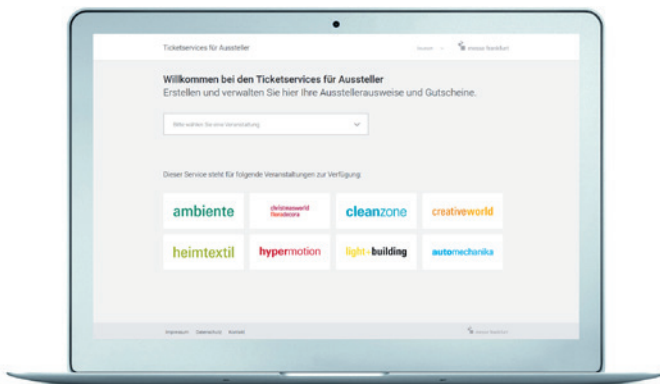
Ticketservices für Aussteller

Deutsch

messe frankfurt

Willkommen bei den Ticketservices für Aussteller

Erstellen und verwalten Sie hier Ihre Ausstellerausweise und Gutscheine.

Bitte wählen Sie eine Veranstaltung

Dieser Service steht für folgende Veranstaltungen zur Verfügung:

ambiente

christmasworld floradecora

cleanzone

creativeworld

heimtextil

hypermotion

light+building

automechanika

Impressum Datenschutz Kontakt

messe frankfurt